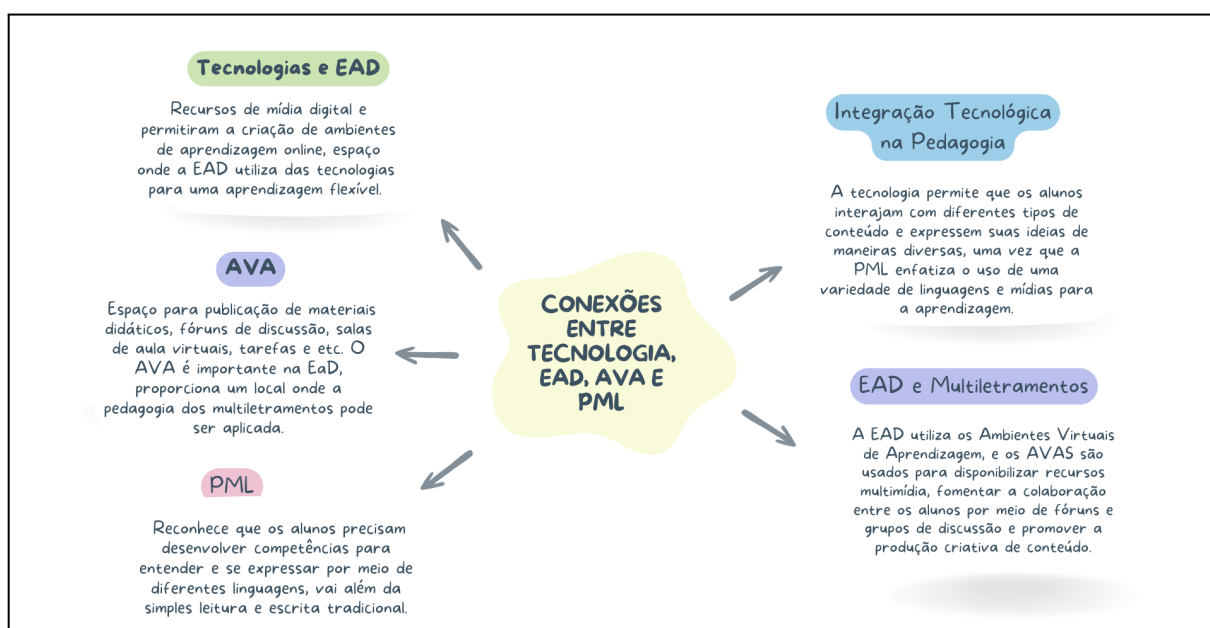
CONEXÕES ENTRE TECNOLOGIA, EAD, AVA E PML

Tecnologias e EAD

Recursos de mídia digital e permitiram a criação de ambientes de aprendizagem online, espaço onde a EAD utiliza das tecnologias para uma aprendizagem flexível.

AVA

Espaço para publicação de materiais didáticos, fóruns de discussão, salas de aula virtuais, tarefas e etc. O AVA é importante na EaD, proporciona um local onde a pedagogia dos multiletramentos pode ser aplicada.

PML

Reconhece que os alunos precisam desenvolver competências para entender e se expressar por meio de diferentes linguagens, vai além da simples leitura e escrita tradicional.

Integração Tecnológica na Pedagogia

A tecnologia permite que os alunos interajam com diferentes tipos de conteúdo e expressem suas ideias de maneiras diversas, uma vez que a PML enfatiza o uso de uma variedade de linguagens e mídias para a aprendizagem.

EAD e Multiletramentos

A EAD utiliza os Ambientes Virtuais de Aprendizagem, e os AVAS são usados para disponibilizar recursos multimídia, fomentar a colaboração entre os alunos por meio de fóruns e grupos de discussão e promover a produção criativa de conteúdo.